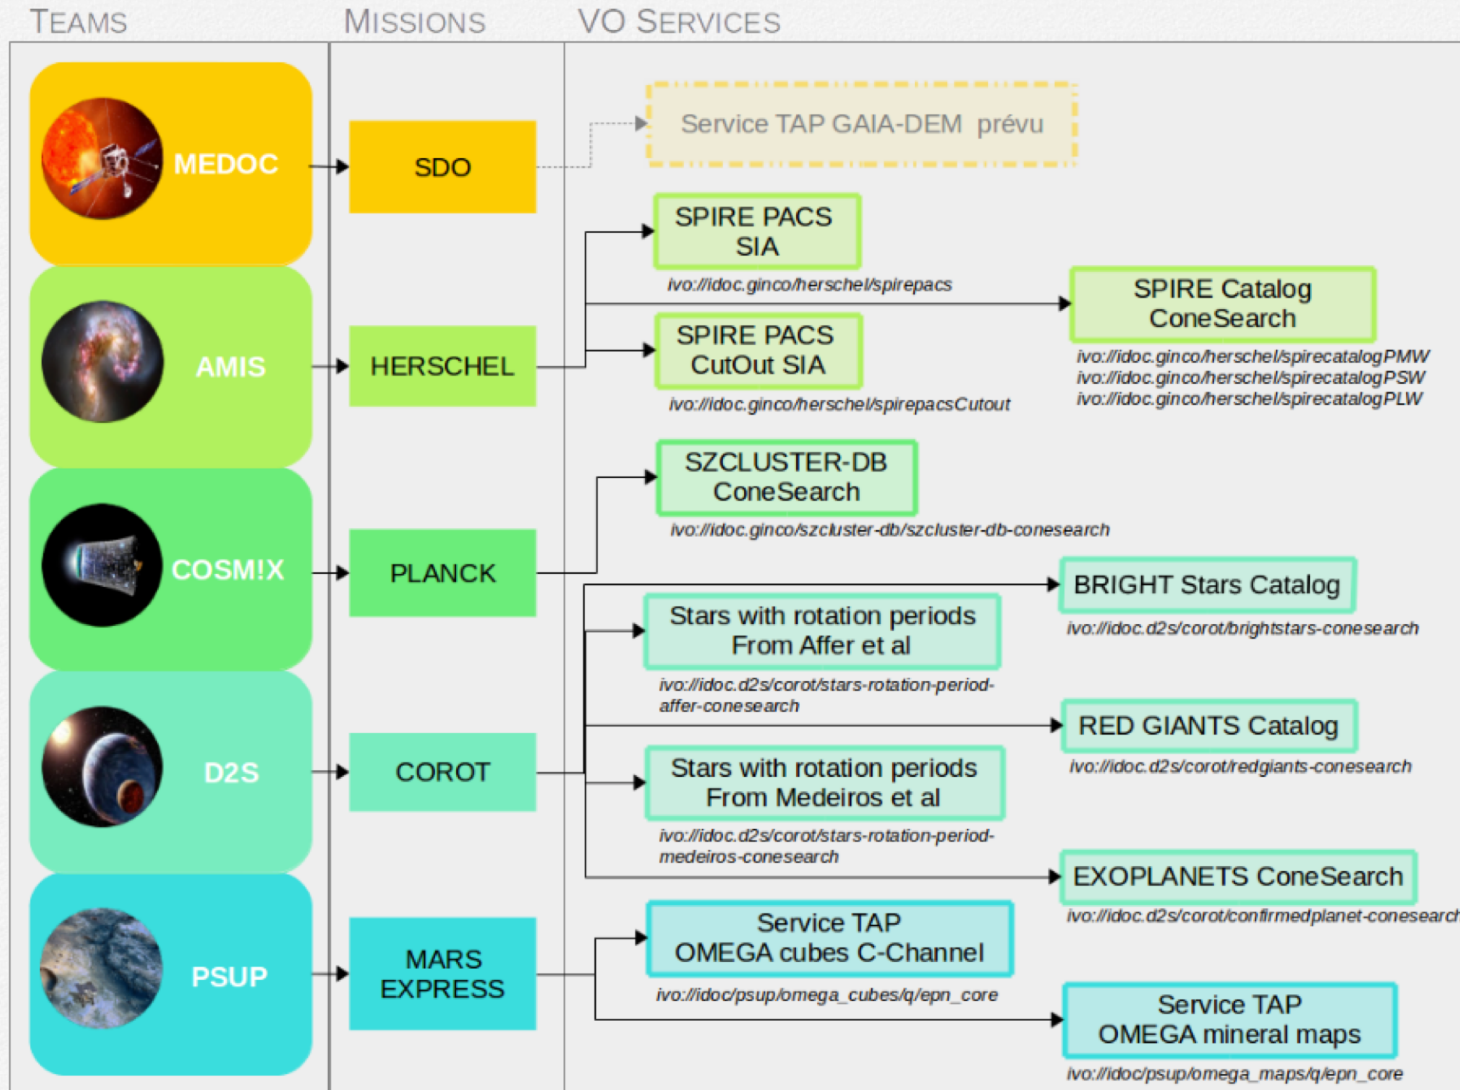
TEAMS MISSIONS VO SERVICES

MEDOC

SDO

Service TAP GAIA-DEM prévu

AMIS

HERSCHEL

SPIRE PACS SIA
ivo://idoc.ginco/herschel/spirepacs

SPIRE PACS CutOut SIA
ivo://idoc.ginco/herschel/spirepacsCutout

SPIRE Catalog ConeSearch
ivo://idoc.ginco/herschel/spirecatalogPMW
ivo://idoc.ginco/herschel/spirecatalogPSW
ivo://idoc.ginco/herschel/spirecatalogPLW

COSM!X

PLANCK

SZCLUSTER-DB ConeSearch
ivo://idoc.ginco/szcluster-db/szcluster-db-conesearch

D2S

COROT

BRIGHT Stars Catalog
ivo://idoc.d2s/corot/brightstars-conesearch

Stars with rotation periods From Affer et al
ivo://idoc.d2s/corot/stars-rotation-period-affer-conesearch

RED GIANTS Catalog
ivo://idoc.d2s/corot/redgiants-conesearch

Stars with rotation periods From Medeiros et al
ivo://idoc.d2s/corot/stars-rotation-period-medeiros-conesearch

EXOPLANETS ConeSearch
ivo://idoc.d2s/corot/confirmedplanet-conesearch

PSUP

MARS EXPRESS

Service TAP OMEGA cubes C-Channel
ivo://idoc/psup/omega_cubes/q/epn_core

Service TAP OMEGA mineral maps
ivo://idoc/psup/omega_maps/q/epn_core